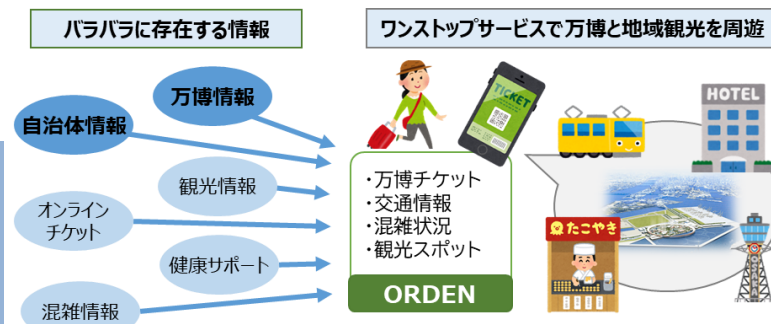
バラバラに存在する情報

ワンストップサービスで万博と地域観光を周遊

万博情報

自治体情報

観光情報

オンラインチケット

健康サポート

混雑情報

TICKET

HOTEL

・万博チケット
・交通情報
・混雑状況
・観光スポット

ORDEN

たこやき